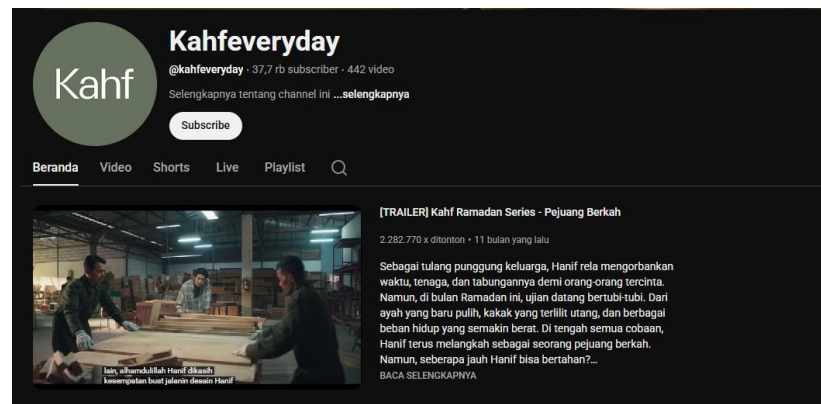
Kahf

Kahfeveryday

@kahfeveryday · 37,7 rb subscriber · 442 video

Selengkapnya tentang channel ini ...selengkapnya

Subscribe

Beranda Video Shorts Live Playlist

lain, alhamdulillah Hanif dikasih kesempatan buat jalanin desain Hanif

[TRAILER] Kahf Ramadan Series - Pejuang Berkah

2.282.770 x ditonton • 11 bulan yang lalu

Sebagai tulang punggung keluarga, Hanif rela mengorbankan waktu, tenaga, dan tabungannya demi orang-orang tercinta. Namun, di bulan Ramadan ini, ujian datang bertubi-tubi. Dari ayah yang baru pulih, kakak yang terlilit utang, dan berbagai beban hidup yang semakin berat. Di tengah semua cobaan, Hanif terus melangkah sebagai seorang pejuang berkah. Namun, seberapa jauh Hanif bisa bertahan?...

BACA SELENGKAPNYA